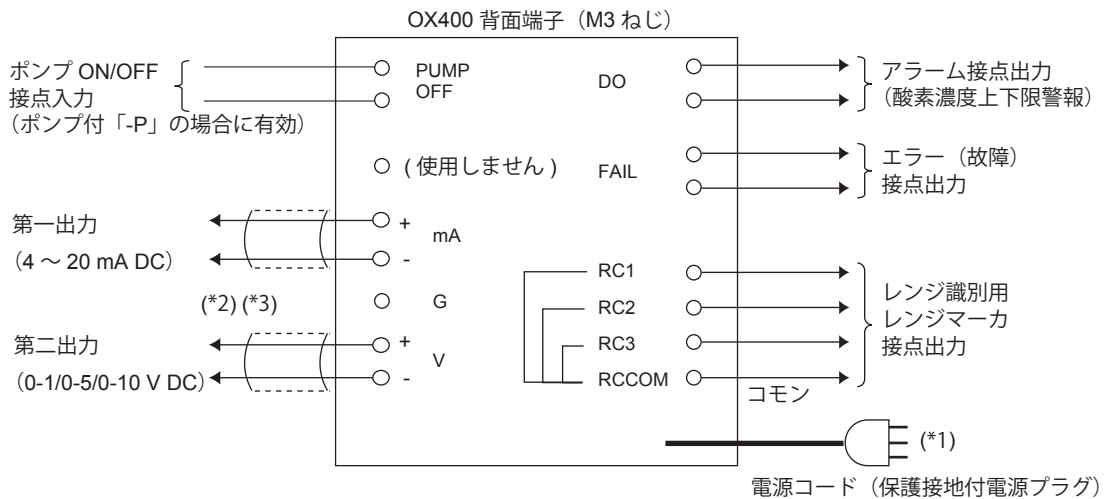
OX400 背面端子（M3 ねじ）

ポンプ ON/OFF
接点入力
（ポンプ付「-P」の場合に有効）

PUMP
OFF

DO

アラーム接点出力
（酸素濃度上下限警報）

( 使用しません )

FAIL

エラー（故障）
接点出力

第一出力
（4 ～ 20 mA DC）

+
mA
-

(*2) (*3)

G

第二出力
（0-1/0-5/0-10 V DC）

+
V
-

RC1
RC2
RC3
RCCOM

レンジ識別用
レンジマーカ
接点出力

コモン

(*1)

電源コード（保護接地付電源プラグ）